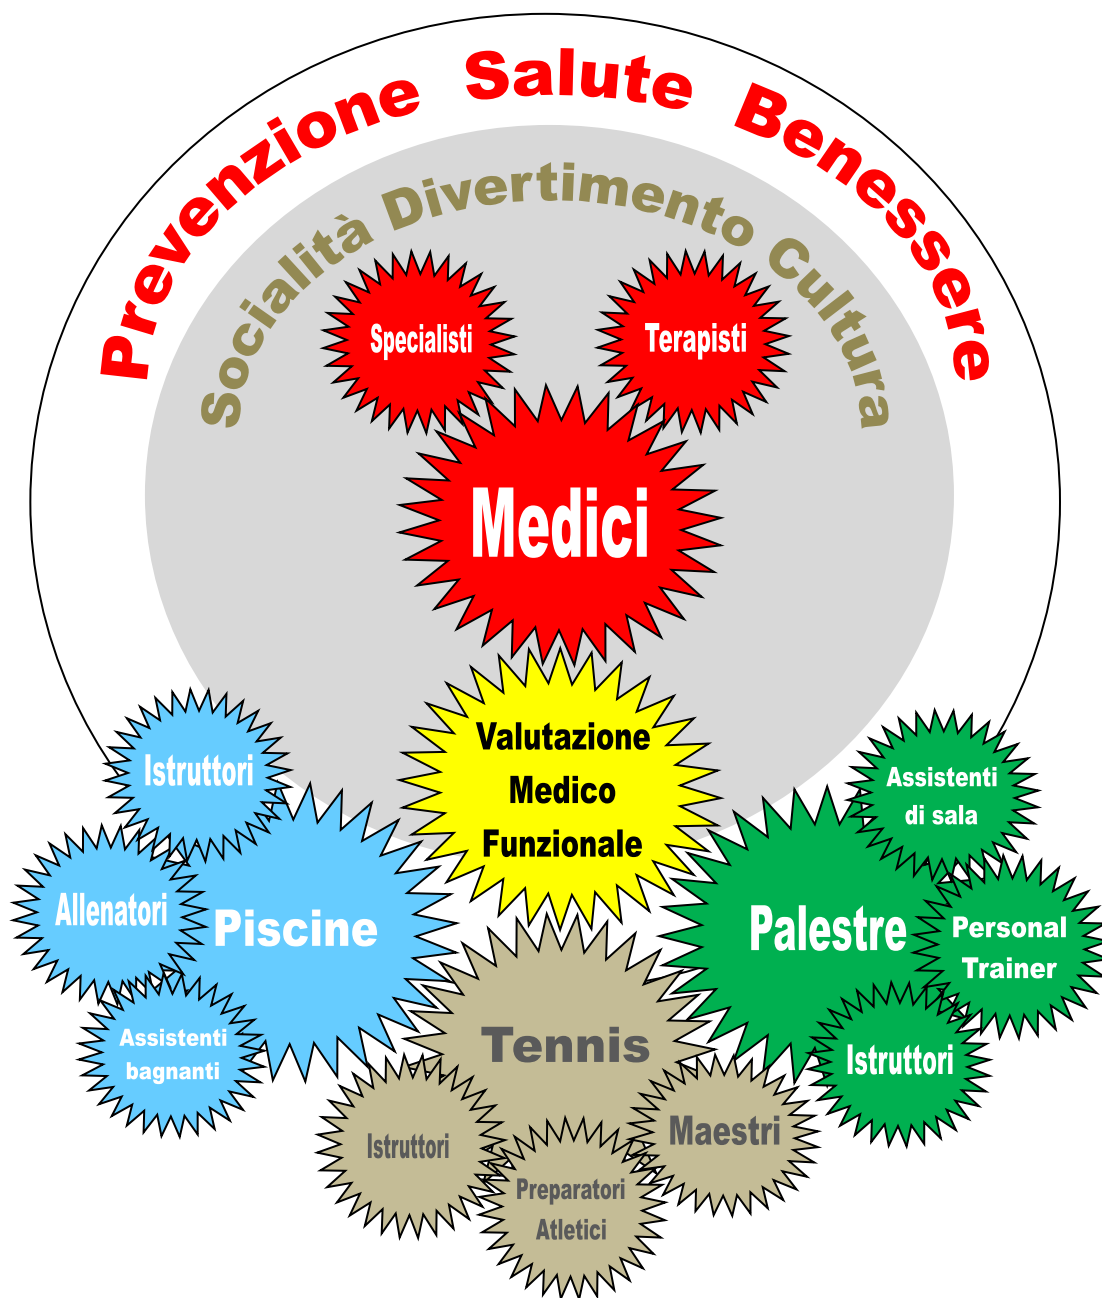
Prevenzione Salute Benessere

Socialità Divertimento Cultura

Specialisti

Terapisti

Medici

Valutazione Medico Funzionale

Istruttori

Allenatori

Piscine

Assistenti bagnanti

Assistenti di sala

Palestre

Personal Trainer

Istruttori

Tennis

Istruttori

Maestri

Preparatori Atletici